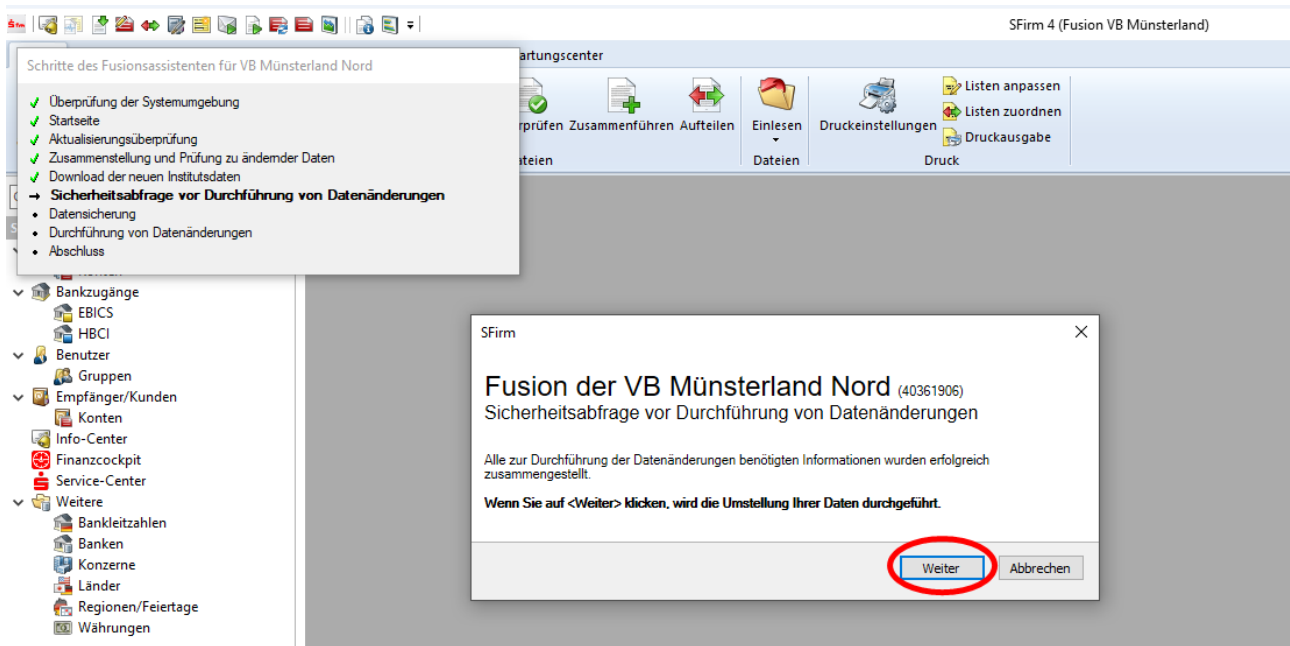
SFirm 4 (Fusion VB Münsterland)

Schritte des Fusionsassistenten für VB Münsterland Nord

✓ Überprüfung der Systemumgebung
✓ Startseite
✓ Aktualisierungsüberprüfung
✓ Zusammenstellung und Prüfung zu ändernder Daten
✓ Download der neuen Institutsdaten
→ Sicherheitsabfrage vor Durchführung von Datenänderungen
• Datensicherung
• Durchführung von Datenänderungen
• Abschluss

artungscenter

rprüfen Zusammenführen Aufteilen
ateien

Einlesen
Dateien

Druckeinstellungen
Listen anpassen
Listen zuordnen
Druckausgabe
Druck

Bankzugänge
EBICS
HBCI
Benutzer
Gruppen
Empfänger/Kunden
Konten
Info-Center
Finanzcockpit
Service-Center
Weitere
Bankleitzahlen
Banken
Konzerne
Länder
Regionen/Feiertage
Währungen

SFirm

Fusion der VB Münsterland Nord (40361906)
Sicherheitsabfrage vor Durchführung von Datenänderungen

Alle zur Durchführung der Datenänderungen benötigten Informationen wurden erfolgreich zusammengestellt.

Wenn Sie auf <Weiter> klicken, wird die Umstellung Ihrer Daten durchgeführt.

Weiter
Abbrechen